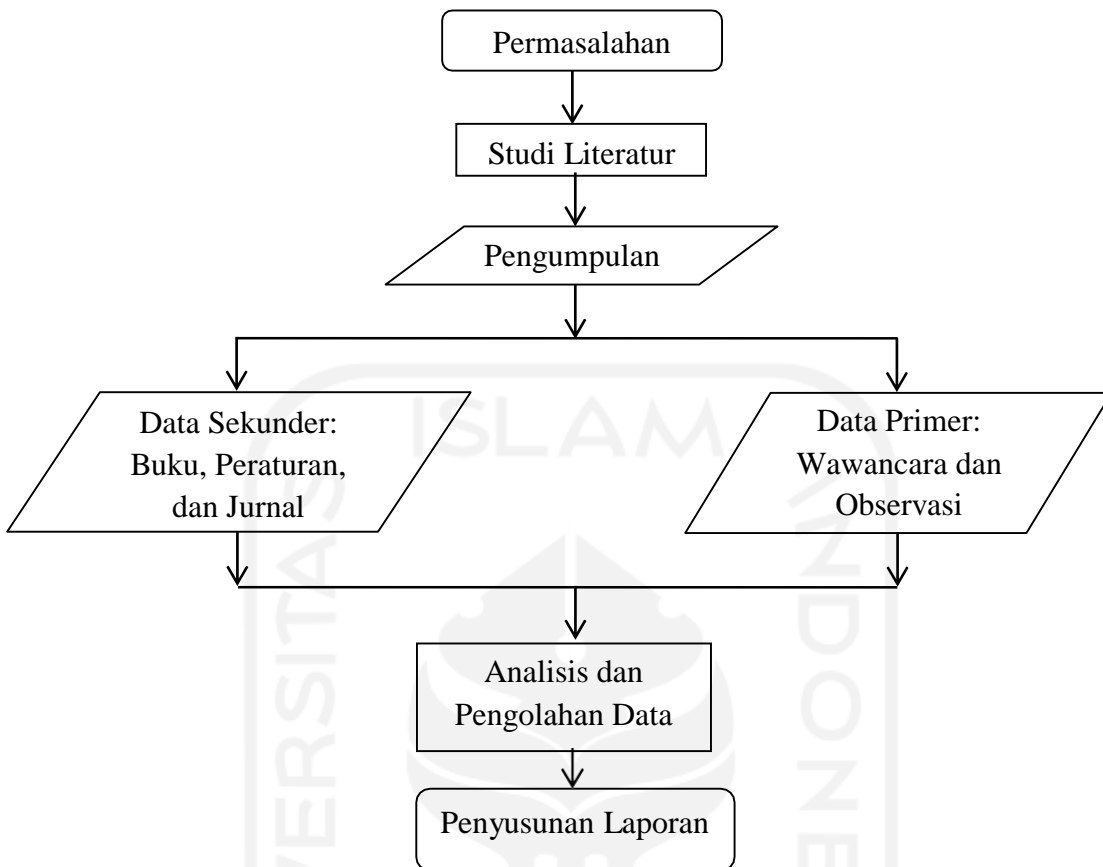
Permasalahan

Studi Literatur

Pengumpulan

Data Sekunder: Buku, Peraturan, dan Jurnal

Data Primer: Wawancara dan Observasi

Analisis dan Pengolahan Data

Penyusunan Laporan

ISLAM

UNIVERSITAS

INDONESIA